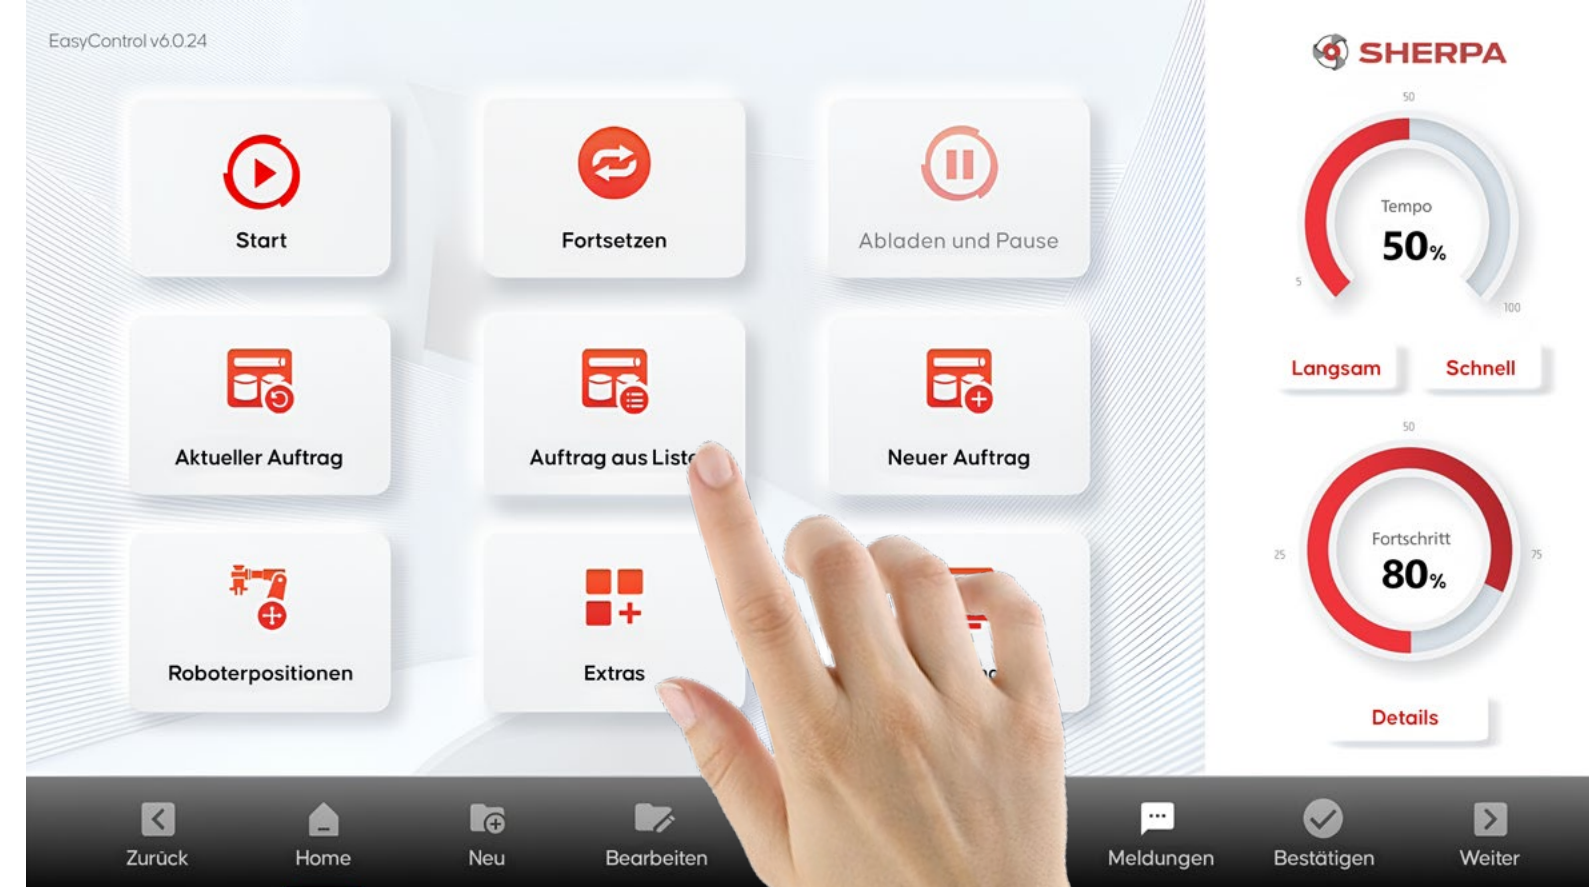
EasyControl v6.0.24

Start

Fortsetzen

Abladen und Pause

Aktueller Auftrag

Auftrag aus List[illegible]

Neuer Auftrag

Roboterpositionen

Extras

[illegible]

SHERPA

50

Tempo

50%

5

100

Langsam

Schnell

50

Fortschritt

80%

25

75

Details

Zurück

Home

Neu

Bearbeiten

Meldungen

Bestätigen

Weiter